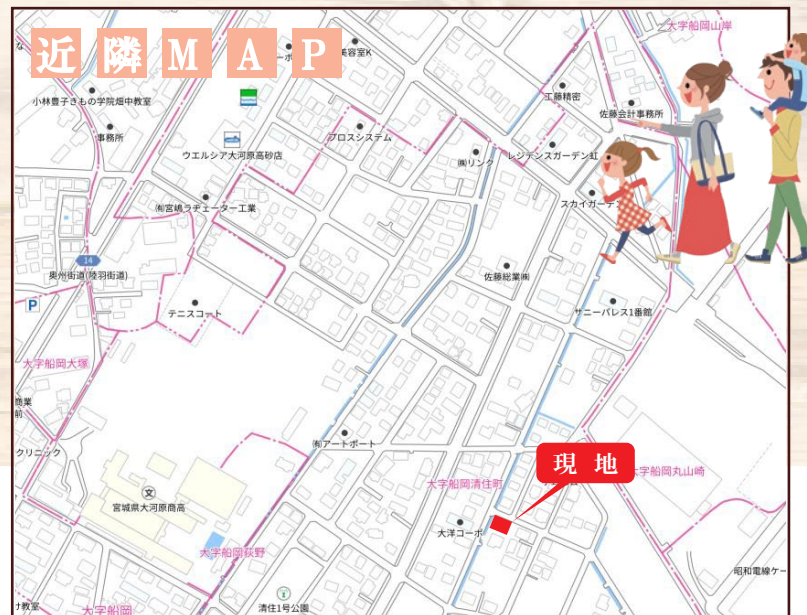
近隣MAP

美容室K
小林豊子きもの学院畑中教室
事務所
工藤精密
佐藤会計事務所
プロスシステム
ウエルシア大河原高砂店
(有)リンク
レジデンスガーデン紅
(有)宮崎ラヂエーター工業
スカイガーデン
大字船岡山岸
14
奥州街道(陸羽街道)
佐藤総業(有)
テニスコート
サニーパレス1番館
大字船岡大塚
(有)アートポート
クリニック
現地
大字船岡清住町
大字船岡丸山崎
宮城県大河原商高
大洋コーポ
大字船岡荻野
清住1号公園
昭和電線ケー
大字船岡
教室